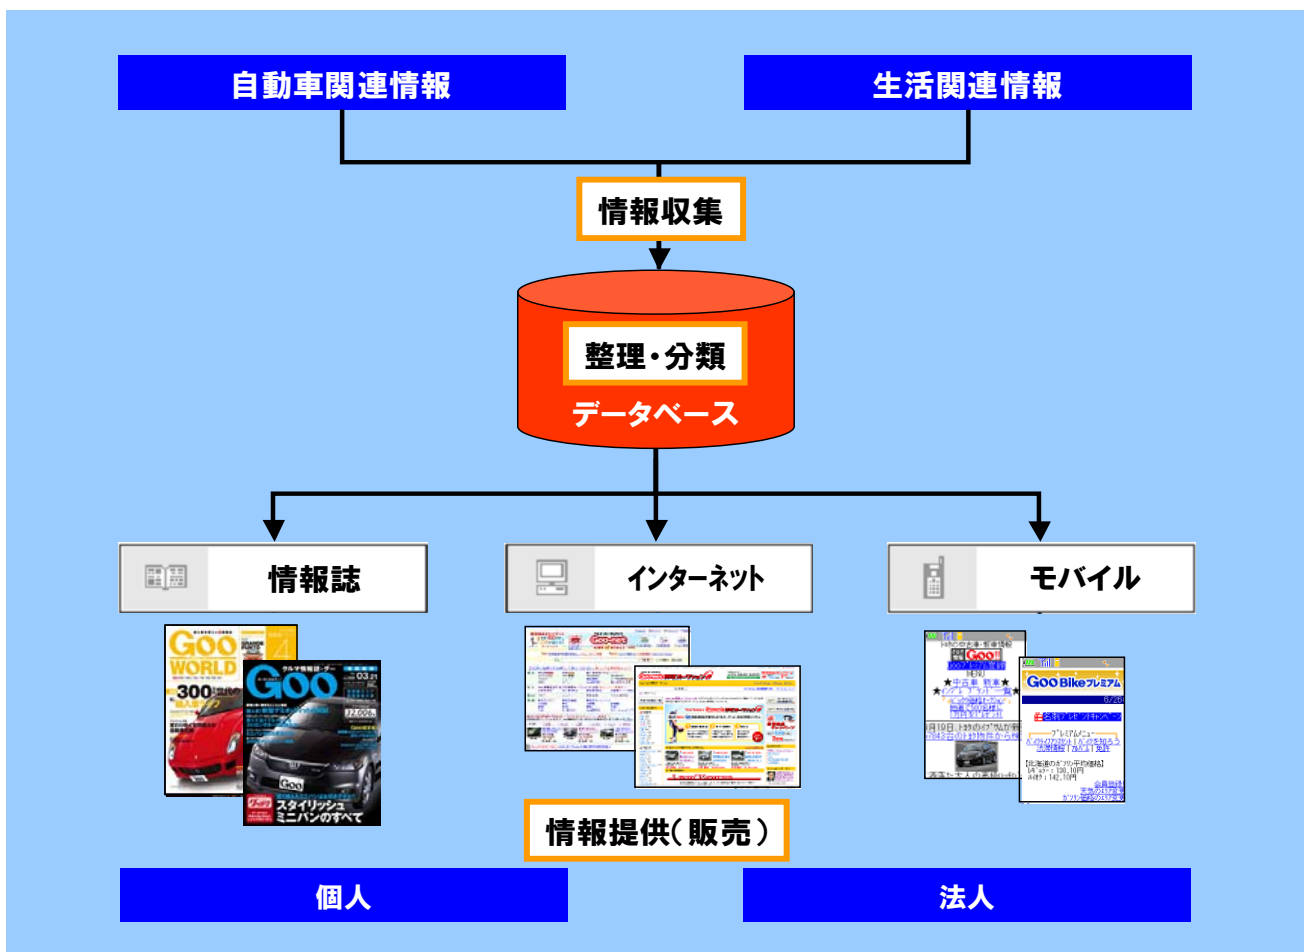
自動車関連情報

生活関連情報

情報収集

整理・分類

データベース

情報誌

インターネット

モバイル

GOO WORLD

300

GOO

スタイリッシュ ミニバンのすべて

Goo

GOO Bikeプレミアム

情報提供(販売)

個人

法人